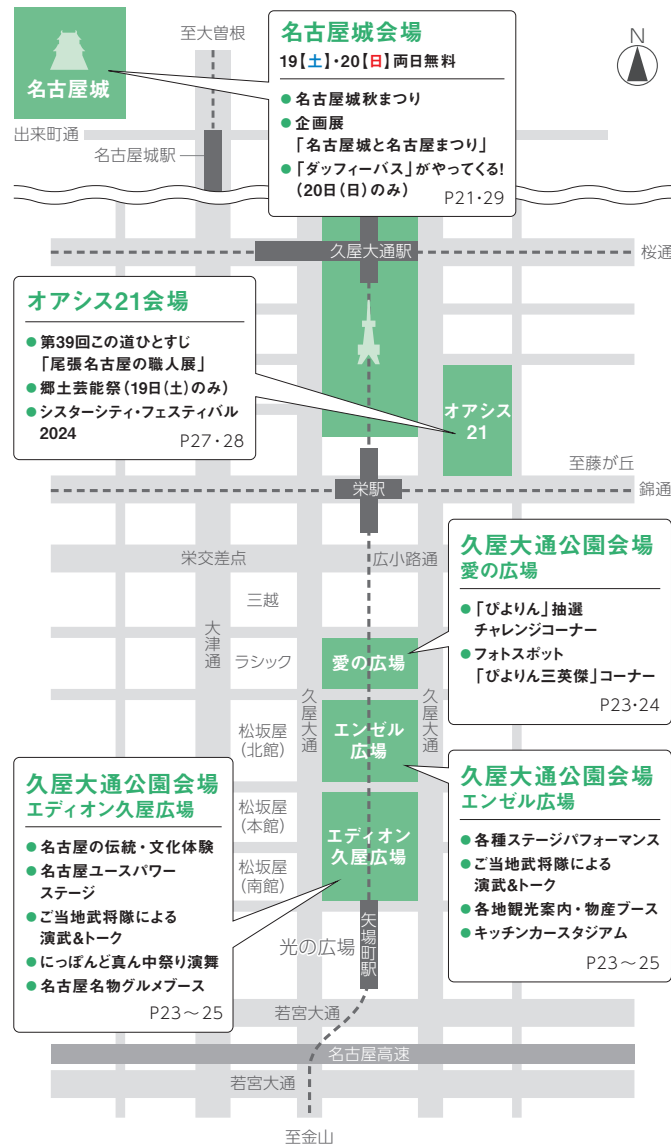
名古屋城

至大曽根

名古屋城会場
19【土】・20【日】両日無料
● 名古屋城秋まつり
● 企画展
「名古屋城と名古屋まつり」
● 「ダッフィーバス」がやってくる!
(20日(日)のみ)
P21・29

N

出来町通

名古屋城駅

久屋大通駅

桜通

オアシス21会場
● 第39回この道ひとすじ
「尾張名古屋の職人展」
● 郷土芸能祭(19日(土)のみ)
● シスターシティ・フェスティバル
2024
P27・28

オアシス21

至藤が丘

栄駅

錦通

栄交差点

広小路通

久屋大通公園会場
愛の広場
● 「ぴよりん」抽選
チャレンジコーナー
● フォトスポット
「ぴよりん三英傑」コーナー
P23・24

三越

大津通

ラシック

愛の広場

久屋大通

久屋大通

松坂屋
(北館)

エンゼル
広場

久屋大通公園会場
エディオン久屋広場
● 名古屋の伝統・文化体験
● 名古屋ユースパワー
ステージ
● ご当地武将隊による
演武&トーク
● にっぽんど真ん中祭り演舞
● 名古屋名物グルメブース
P23～25

松坂屋
(本館)

松坂屋
(南館)

エディオン
久屋広場

久屋大通公園会場
エンゼル広場
● 各種ステージパフォーマンス
● ご当地武将隊による
演武&トーク
● 各地観光案内・物産ブース
● キッチンカースタジアム
P23～25

光の広場

矢場町駅

若宮大通

名古屋高速

若宮大通

至金山